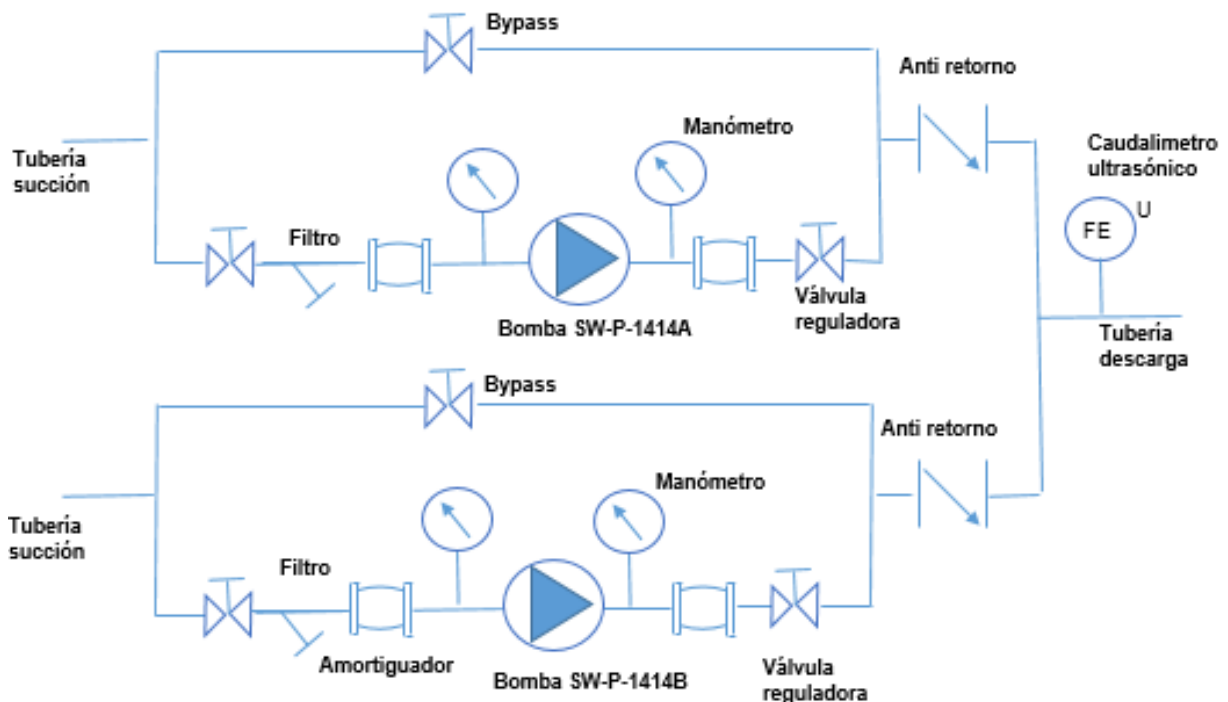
Bypass

Anti retorno

Tubería succión

Manómetro

Caudalimetro ultrasónico

FE

U

Filtro

Bomba SW-P-1414A

Válvula reguladora

Tubería descarga

Bypass

Anti retorno

Tubería succión

Manómetro

Filtro

Amortiguador

Bomba SW-P-1414B

Válvula reguladora